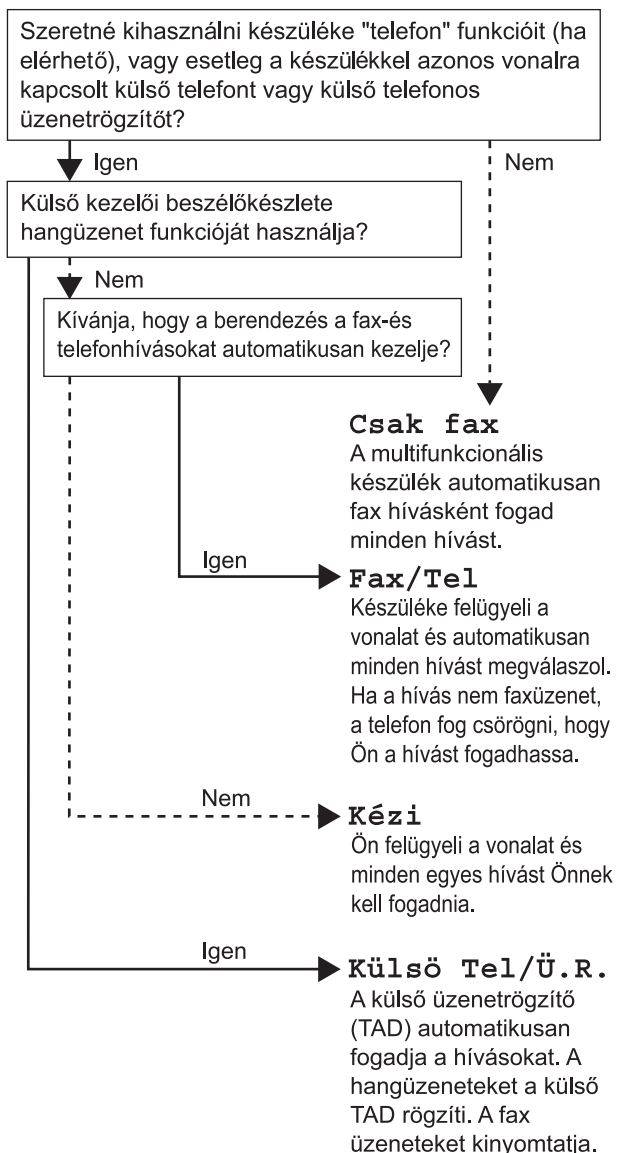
Szeretné kihasználni készüléke "telefon" funkcióit (ha elérhető), vagy esetleg a készülékkel azonos vonalra kapcsolt külső telefont vagy külső telefonos üzenetrögzítőt?

Igen

Nem

Külső kezelői beszélőkészlete hangüzenet funkcióját használja?

Nem

Kívánja, hogy a berendezés a fax-és telefonhívásokat automatikusan kezelje?

Csak fax
A multifunkcionális készülék automatikusan fax hívásként fogad minden hívást.

Igen

Fax/Tel
Készüléke felügyeli a vonalat és automatikusan minden hívást megválaszol. Ha a hívás nem faxüzenet, a telefon fog csörögni, hogy Ön a hívást fogadhassa.

Nem

Kézi
Ön felügyeli a vonalat és minden egyes hívást Önnek kell fogadnia.

Igen

Külsö Tel/Ü.R.
A külső üzenetrögzítő (TAD) automatikusan fogadja a hívásokat. A hangüzeneteket a külső TAD rögzíti. A fax üzeneteket kinyomtatja.